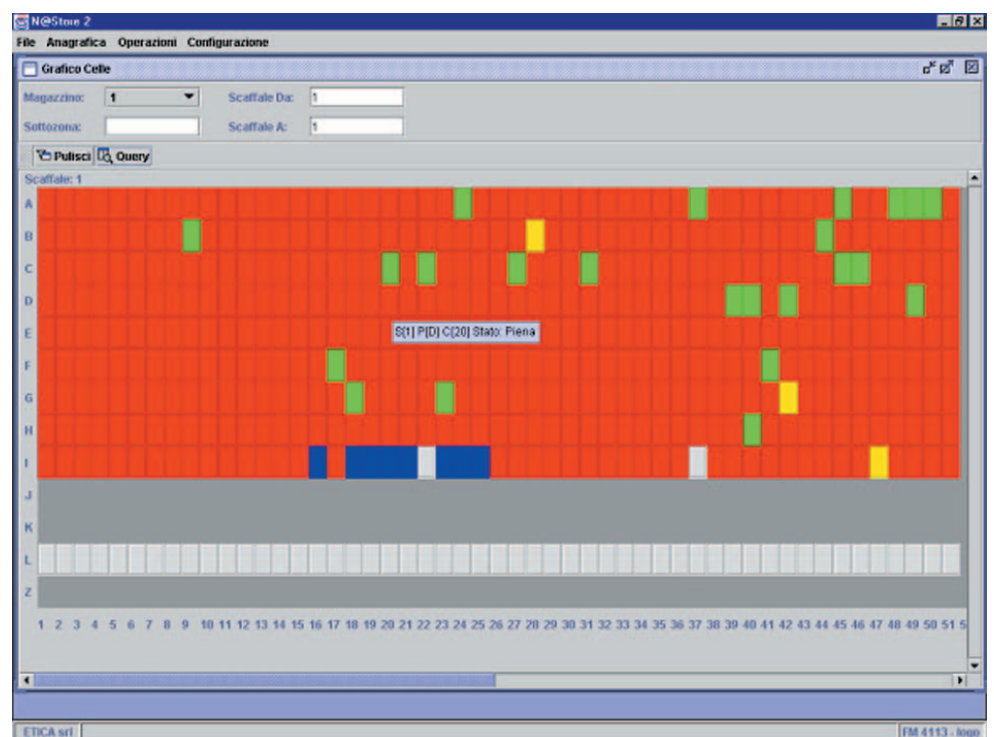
N@Store 2

File Anagrafica Operazioni Configurazione

Grafico Celle

Magazzino: 1 Scaffale Da: 1

Sottozona: Scaffale A: 1

Pulisci Query

Scaffale: 1

A
B
C
D
E
F
G
H
I
J
K
L
Z

S[1] P[D] C[20] Stato: Piena

1 2 3 4 5 6 7 8 9 10 11 12 13 14 15 16 17 18 19 20 21 22 23 24 25 26 27 28 29 30 31 32 33 34 35 36 37 38 39 40 41 42 43 44 45 46 47 48 49 50 51 5

ETICA srl

FM 4113 - logo